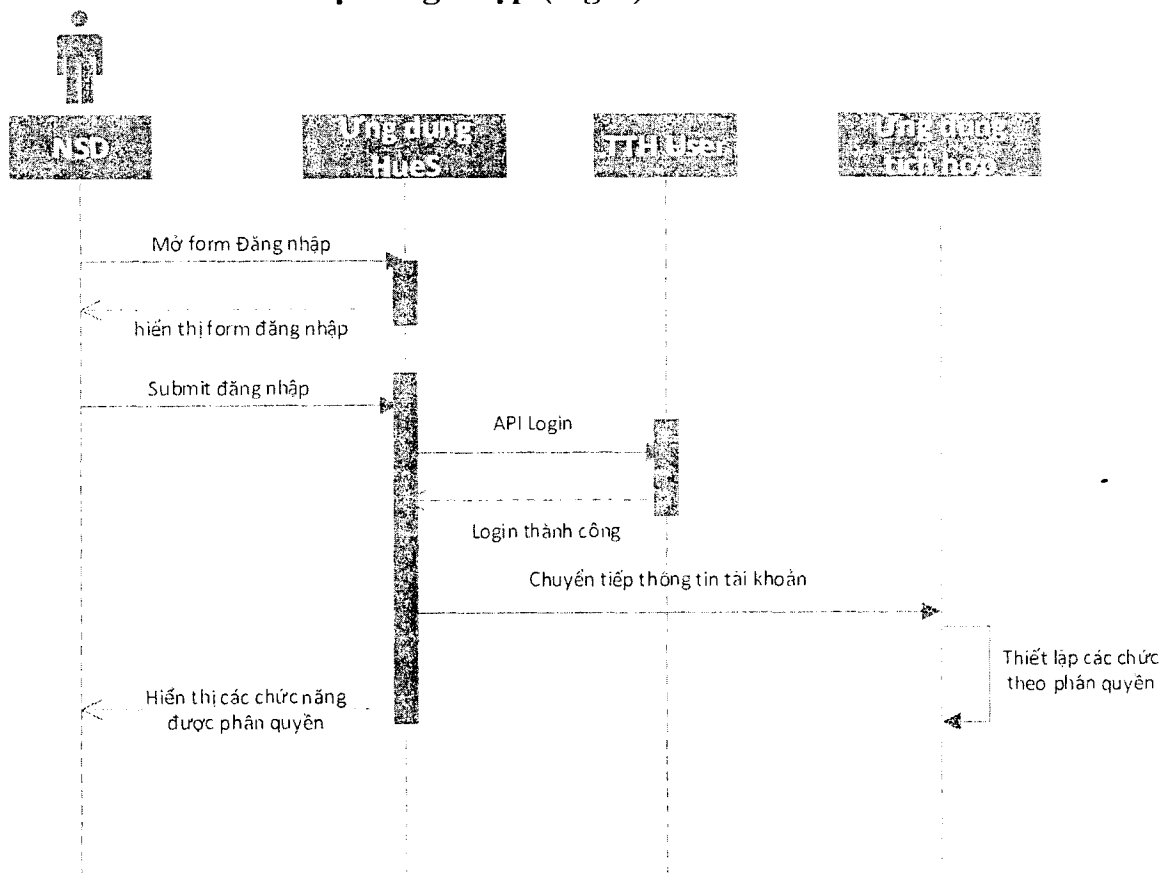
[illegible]

NSD

Ứng dụng HueS

TTH User

Ứng dụng tích hợp

Mở form Đăng nhập

hiển thị form đăng nhập

Submit đăng nhập

API Login

Login thành công

Chuyển tiếp thông tin tài khoản

Thiết lập các chức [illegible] theo phân quyền

Hiển thị các chức năng được phân quyền